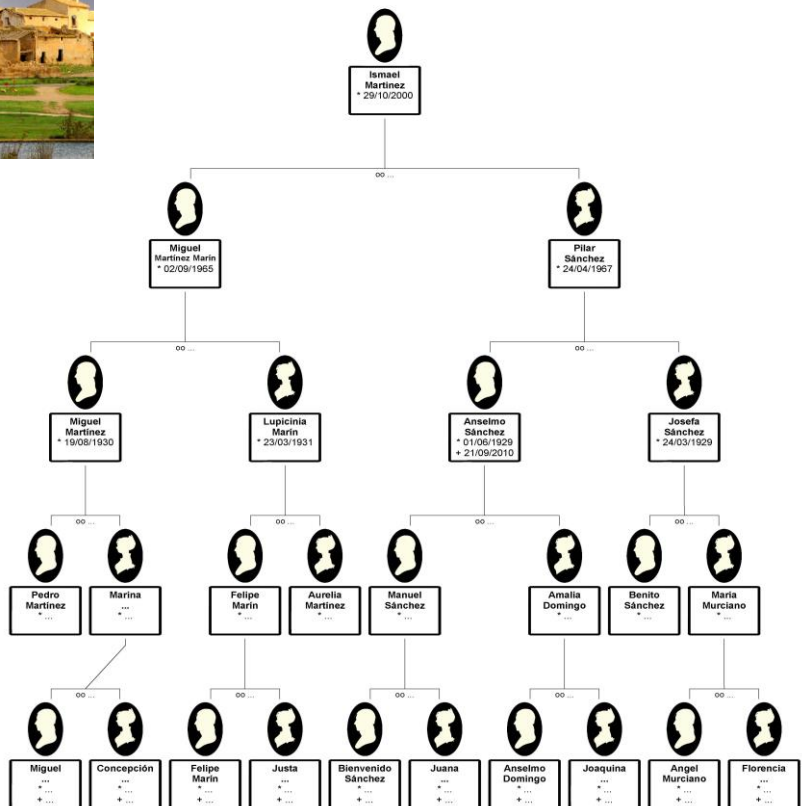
Ismael Martinez
* 29/10/2000

oo ...

Miguel
Martínez Marín
* 02/09/1965

Pilar Sánchez
* 24/04/1967

oo ...

Miguel Martínez
* 19/08/1930

Lupicinia Marín
* 23/03/1931

oo ...

Anselmo Sánchez
* 01/06/1929
+ 21/09/2010

Josefa Sánchez
* 24/03/1929

oo ...

Pedro Martínez
* ...

Marina
...
* ...

oo ...

Felipe Marín
* ...

Aurelia Martínez
* ...

oo ...

Manuel Sánchez
* ...

Amalia Domingo
* ...

oo ...

Benito Sánchez
* ...

Maria Murciano
* ...

oo ...

Miguel
...
* ...
+ ...

Concepción
...
* ...
+ ...

oo ...

Felipe Marín
* ...
+ ...

Justa
...
* ...
+ ...

oo ...

Bienvenido Sánchez
* ...
+ ...

Juana
...
* ...
+ ...

oo ...

Anselmo Domingo
* ...
+ ...

Joaquina
...
* ...
+ ...

oo ...

Angel Murciano
* ...
+ ...

Florencia
...
* ...
+ ...